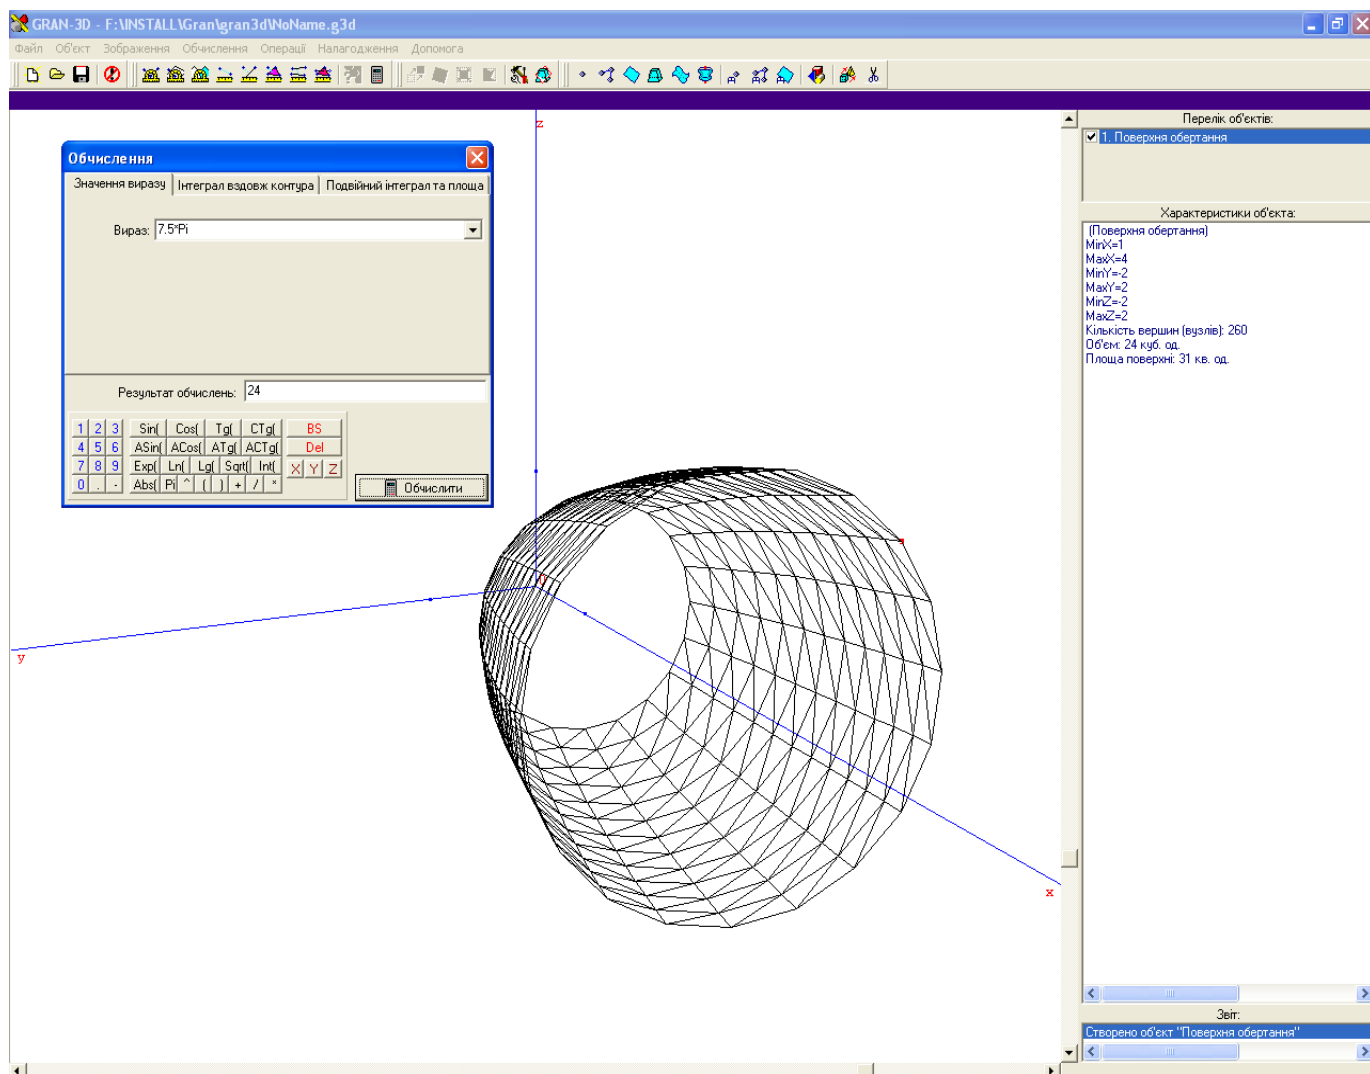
GRAN-3D - F:\INSTALL\Gran\gran3d\NoName.g3d

Файл Об'єкт Зображення Обчислення Операції Налагодження Допомога

Обчислення

Значення виразу | Інтеграл вздовж контура | Подвійний інтеграл та площа

Вираз: 7.5*Pi

Результат обчислень: 24

1 2 3 Sin( Cos( Tg( CTg( BS
4 5 6 ASin( ACos( ATg( ACTg( Del
7 8 9 Exp( Ln( Lg( Sqrt( Int( X Y Z
0 . - Abs( Pi ^ ( ) + / *

Обчислити

z

y

x

0

Перелік об'єктів:

1. Поверхня обертання

Характеристики об'єкта:

(Поверхня обертання)
MinX=1
MaxX=4
MinY=-2
MaxY=2
MinZ=-2
MaxZ=2
Кількість вершин (вузлів): 260
Об'єм: 24 куб. од.
Площа поверхні: 31 кв. од.

Звіт:

Створено об'єкт "Поверхня обертання"